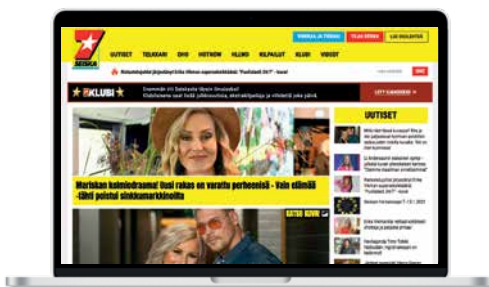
7 SEISKA

VINKKAA JA TIENAA | TILAA SEISKA | LUE DIGILEHTEÄ

UUTISET | TELKKARI | OHO | HOTHOW | VIIHDE | KILPAILUT | KLUBI | VIDEOT

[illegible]

KLUBI

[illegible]

LIITY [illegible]

Mariskan koiradraama! Uusi rakas on varattu perheensä - Vain elämää -tähti poistui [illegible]

UUTISET

KATSO KUVAT